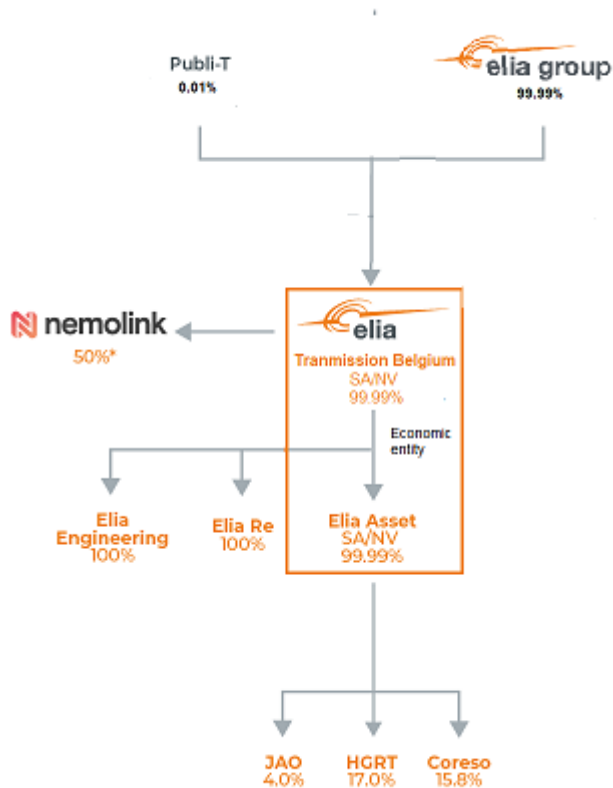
Publi-T
0,01%

elia group
99,99%

nemolink
50%*

elia
Tranmission Belgium
SA/NV
99.99%

Economic entity

Elia Engineering
100%

Elia Re
100%

Elia Asset
SA/NV
99.99%

JAO
4.0%

HGRT
17.0%

Coreso
15.8%